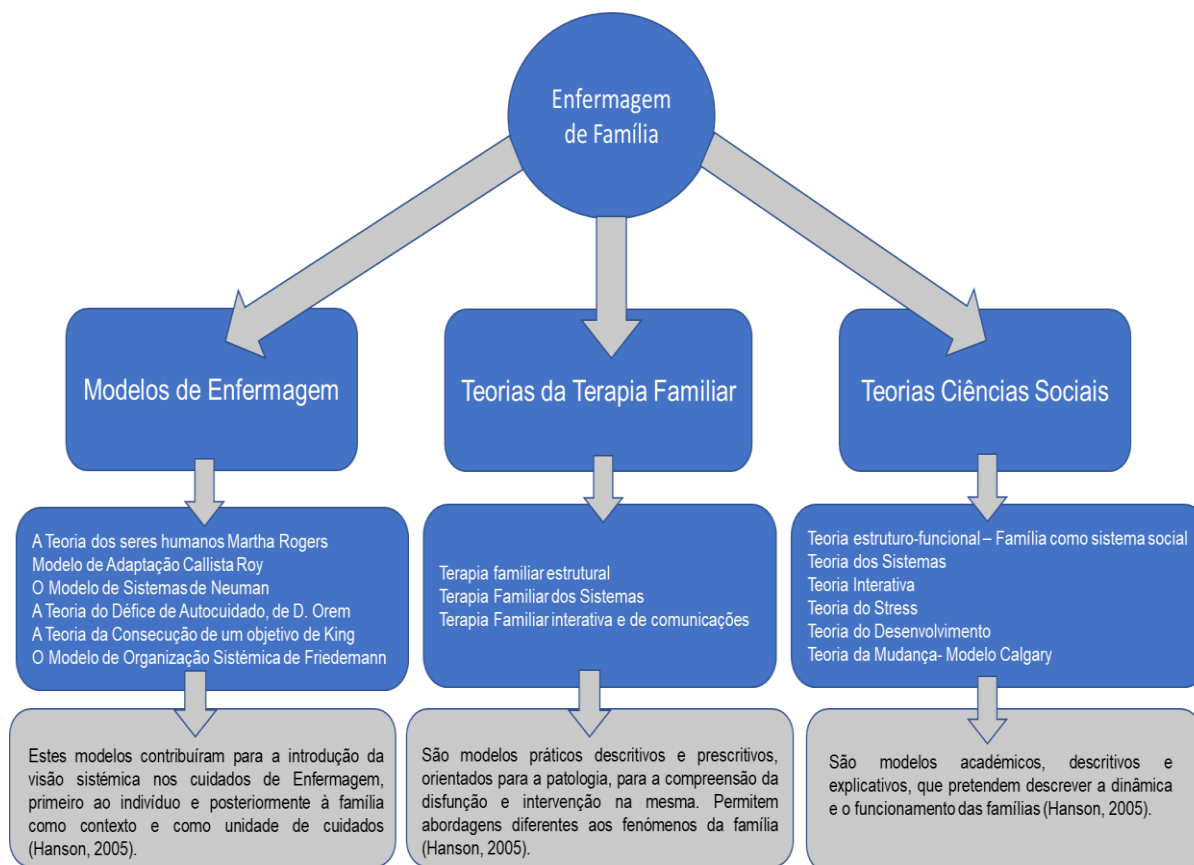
Enfermagem de Família

Modelos de Enfermagem

A Teoria dos seres humanos Martha Rogers
Modelo de Adaptação Callista Roy
O Modelo de Sistemas de Neuman
A Teoria do Défice de Autocuidado, de D. Orem
A Teoria da Consecução de um objetivo de King
O Modelo de Organização Sistémica de Friedemann

Estes modelos contribuíram para a introdução da visão sistémica nos cuidados de Enfermagem, primeiro ao indivíduo e posteriormente à família como contexto e como unidade de cuidados (Hanson, 2005).

Teorias da Terapia Familiar

Terapia familiar estrutural
Terapia Familiar dos Sistemas
Terapia Familiar interativa e de comunicações

São modelos práticos descritivos e prescritivos, orientados para a patologia, para a compreensão da disfunção e intervenção na mesma. Permitem abordagens diferentes aos fenómenos da família (Hanson, 2005).

Teorias Ciências Sociais

Teoria estruturo-funcional – Família como sistema social
Teoria dos Sistemas
Teoria Interativa
Teoria do Stress
Teoria do Desenvolvimento
Teoria da Mudança- Modelo Calgary

São modelos académicos, descritivos e explicativos, que pretendem descrever a dinâmica e o funcionamento das famílias (Hanson, 2005).